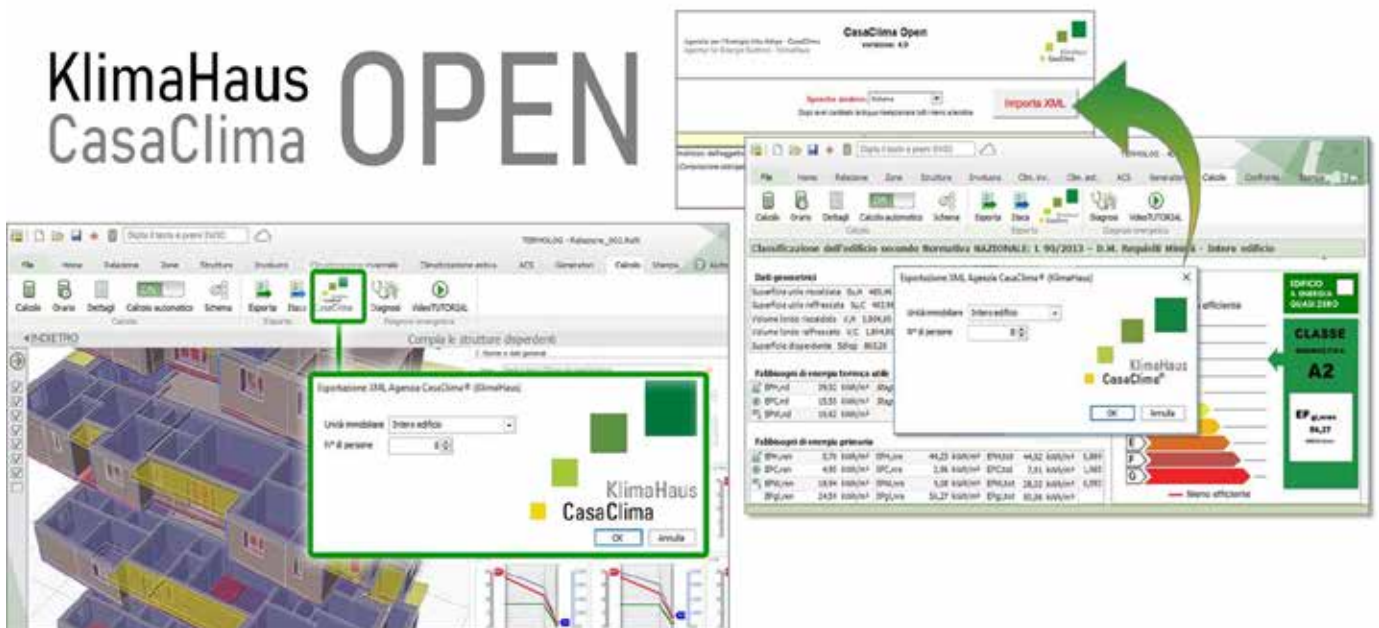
KlimaHaus
CasaClima
OPEN

CasaClima Open
versione: 4.0

Agenzia per l'Energia Alto Adige - CasaClima
Agentur für Energie Südtirol - KlimaHaus

Specchio analisi: Schema

Importa XML

TERMOLOG - Relazione_002.RelX

File Home Relazione Zone Strutture Involucro Climatizzazione invernale Climatizzazione estiva ACS Generatori Calcolo Stampa

Calcolo Orario Dettagli Calcolo automatico Schema Esporta Invia CasaClima Diagnosi VideoTUTORIAL

INDIETRO

Compila le strutture disperdenti

Esportazione XML Agenzia CasaClima® (KlimaHaus)

Unità immobiliare Intero edificio

N° di persone 0

KlimaHaus
CasaClima

OK Annulla

Classificazione dell'edificio secondo Normativa NAZIONALE: L. 90/2013 – D.M. Requisiti Minimi - Intero edificio

Dati geometrici

Fabbisogni di energia termica utile

Fabbisogni di energia primaria

EDIFICIO A ENERGIA QUASI ZERO

CLASSE

A2

Più efficiente

Meno efficiente